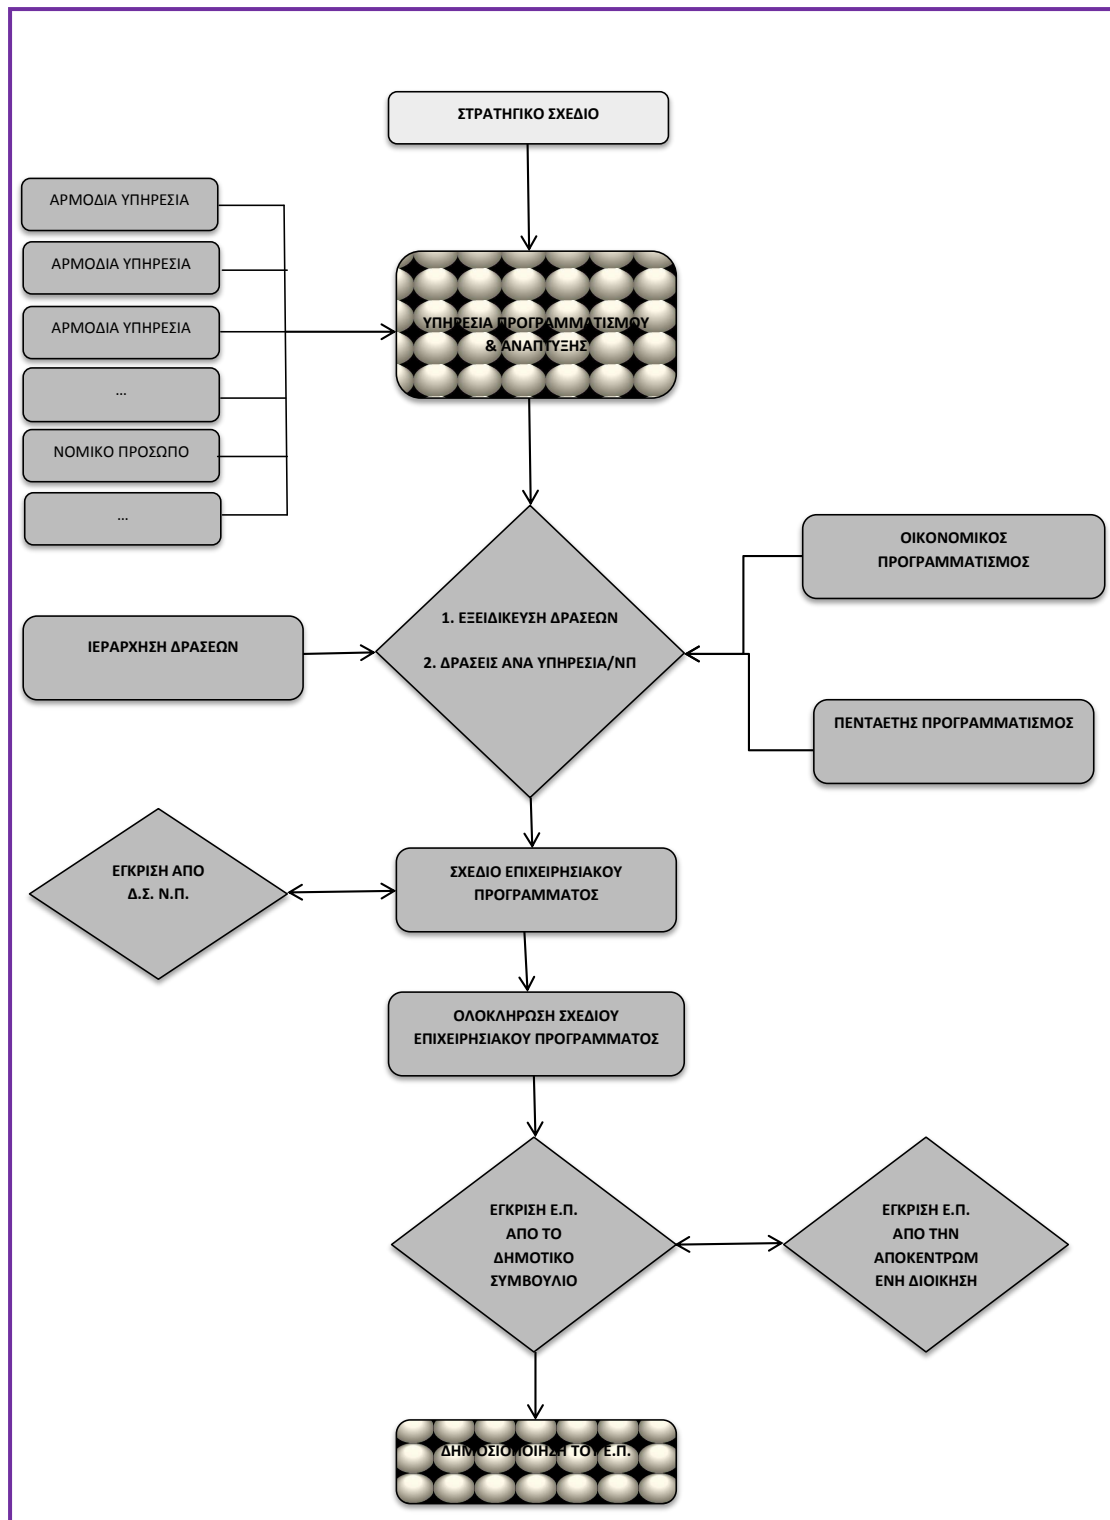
ΣΤΡΑΤΗΓΙΚΟ ΣΧΕΔΙΟ

ΑΡΜΟΔΙΑ ΥΠΗΡΕΣΙΑ

ΑΡΜΟΔΙΑ ΥΠΗΡΕΣΙΑ

ΑΡΜΟΔΙΑ ΥΠΗΡΕΣΙΑ

...

ΝΟΜΙΚΟ ΠΡΟΣΩΠΟ

...

ΥΠΗΡΕΣΙΑ ΠΡΟΓΡΑΜΜΑΤΙΣΜΟΥ & ΑΝΑΠΤΥΞΗΣ

ΟΙΚΟΝΟΜΙΚΟΣ ΠΡΟΓΡΑΜΜΑΤΙΣΜΟΣ

ΙΕΡΑΡΧΗΣΗ ΔΡΑΣΕΩΝ

1. ΕΞΕΙΔΙΚΕΥΣΗ ΔΡΑΣΕΩΝ

2. ΔΡΑΣΕΙΣ ΑΝΑ ΥΠΗΡΕΣΙΑ/ΝΠ

ΠΕΝΤΑΕΤΗΣ ΠΡΟΓΡΑΜΜΑΤΙΣΜΟΣ

ΕΓΚΡΙΣΗ ΑΠΟ Δ.Σ. Ν.Π.

ΣΧΕΔΙΟ ΕΠΙΧΕΙΡΗΣΙΑΚΟΥ ΠΡΟΓΡΑΜΜΑΤΟΣ

ΟΛΟΚΛΗΡΩΣΗ ΣΧΕΔΙΟΥ ΕΠΙΧΕΙΡΗΣΙΑΚΟΥ ΠΡΟΓΡΑΜΜΑΤΟΣ

ΕΓΚΡΙΣΗ Ε.Π. ΑΠΟ ΤΟ ΔΗΜΟΤΙΚΟ ΣΥΜΒΟΥΛΙΟ

ΕΓΚΡΙΣΗ Ε.Π. ΑΠΟ ΤΗΝ ΑΠΟΚΕΝΤΡΩΜ ΕΝΗ ΔΙΟΙΚΗΣΗ

ΔΗΜΟΣΙΟΠΟΙΗΣΗ ΤΟΥ Ε.Π.